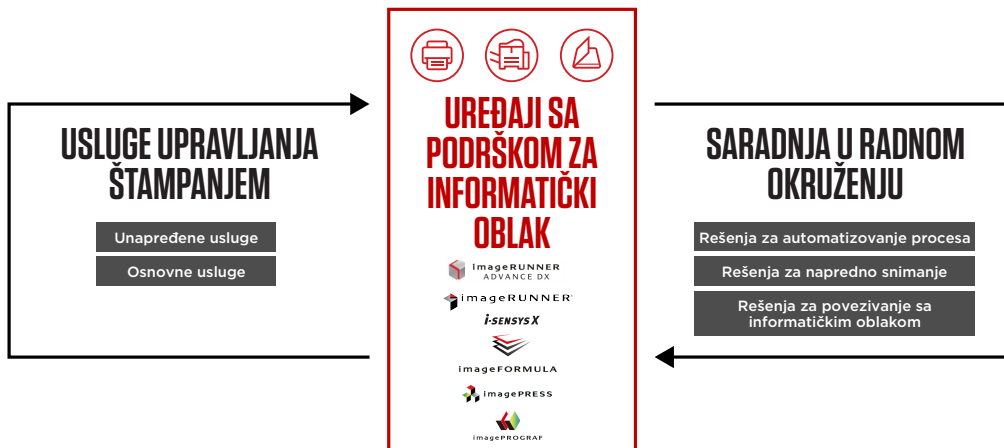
USLUGE UPRAVLJANJA ŠTAMPANJEM

Unapređene usluge

Osnovne usluge

UREĐAJI SA PODRŠKOM ZA INFORMATIČKI OBLAK

imageRUNNER ADVANCE DX

imageRUNNER

i-SENSYS X

imageFORMULA

imagePRESS

imagePROGRAF

SARADNJA U RADNOM OKRUŽENJU

Rešenja za automatizovanje procesa

Rešenja za napredno snimanje

Rešenja za povezivanje sa informatičkim oblakom